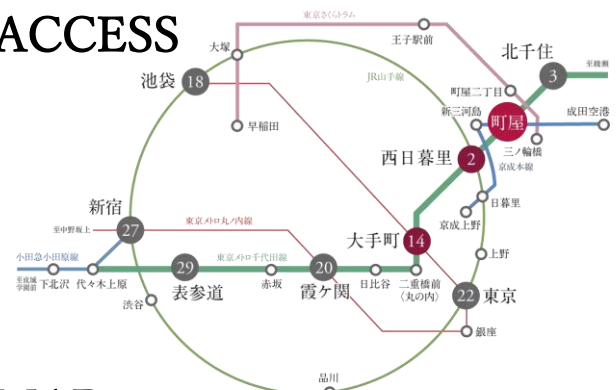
ACCESS

東京さくらトラム

王子駅前

大塚

北千住

3

池袋

18

JR山手線

町屋二丁目

新三河島

町屋

成田空港

早稲田

三ノ輪橋

西日暮里

2

京成本線

日暮里

京成上野

新宿

至中野坂上

東京メトロ丸ノ内線

大手町

14

27

上野

小田急小田原線

東京メトロ千代田線

29

20

下北沢

代々木上原

表参道

赤坂

霞ケ関

日比谷

二重橋前〈丸の内〉

22

東京

渋谷

銀座

品川